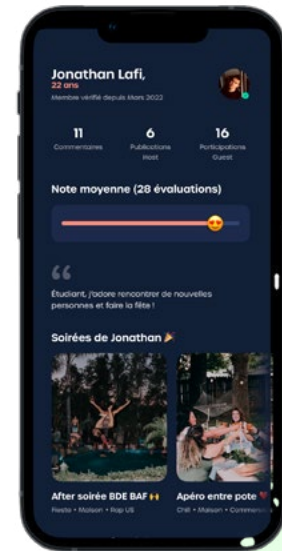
Jonathan Lafi,
22 ans
Membre vérifié depuis Mars 2022

11
Commentaires

6
Publications Host

16
Participations Guest

Note moyenne (28 évaluations)

“

Étudiant, j'adore rencontrer de nouvelles personnes et faire la fête !

Soirées de Jonathan 🎉

After soirée BDE BAF 🙌
Festive • Maison • Rap US

Apéro entre pote ❤️
Chill • Maison • Commerci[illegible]